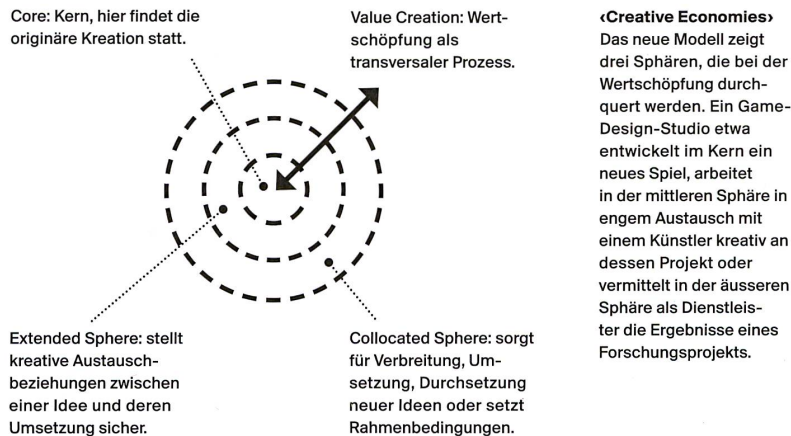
Core: Kern, hier findet die originäre Kreation statt.

Value Creation: Wertschöpfung als transversaler Prozess.

Extended Sphere: stellt kreative Austauschbeziehungen zwischen einer Idee und deren Umsetzung sicher.

Collocated Sphere: sorgt für Verbreitung, Umsetzung, Durchsetzung neuer Ideen oder setzt Rahmenbedingungen.

‹Creative Economies›
Das neue Modell zeigt drei Sphären, die bei der Wertschöpfung durchquert werden. Ein Game-Design-Studio etwa entwickelt im Kern ein neues Spiel, arbeitet in der mittleren Sphäre in engem Austausch mit einem Künstler kreativ an dessen Projekt oder vermittelt in der äusseren Sphäre als Dienstleister die Ergebnisse eines Forschungsprojekts.